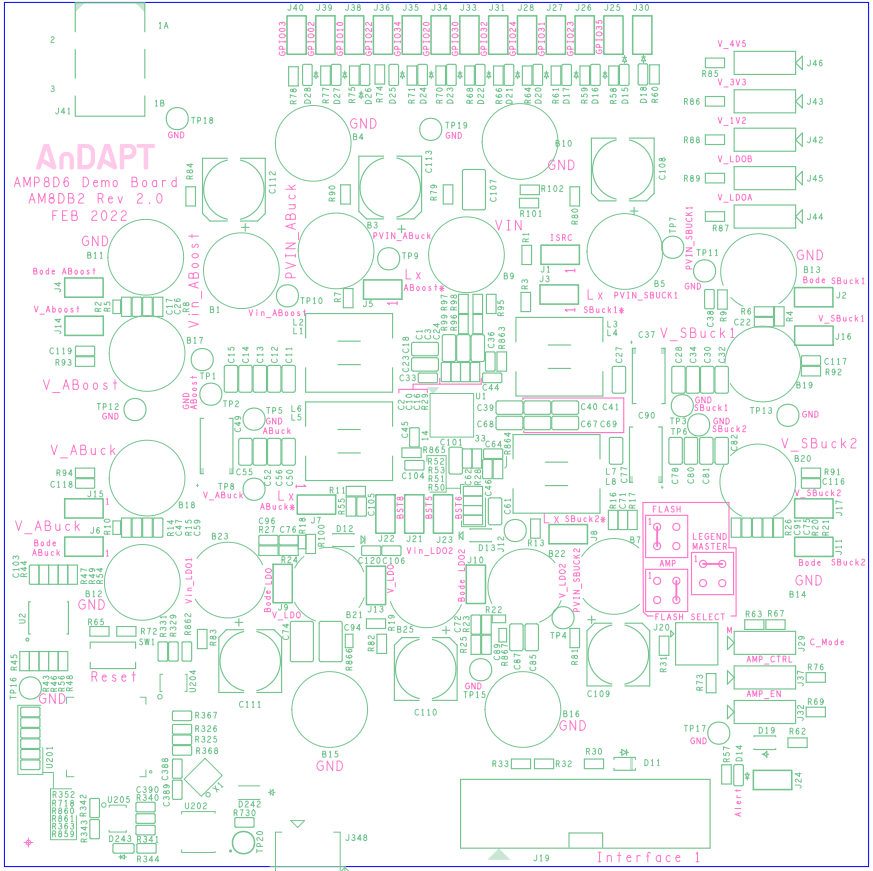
AnDAPT
AMP8D6 Demo Board
AM8DB2 Rev 2.0
FEB 2022

J40 J39 J38 J36 J35 J34 J33 J31 J28 J27 J26 J25 J30
GPIO03 GPIO02 GPIO10 GPIO22 GPIO34 GPIO20 GPIO30 GPIO32 GPIO24 GPIO31 GPIO23 GPIO35

J41 1A 1B 2 3
TP18 GND
B4 GND
TP19 GND
B10 GND
V_4V5 J46
V_3V3 J43
V_1V2 J42
V_LDOB J45
V_LDOA J44
GND B11
Vin_ABoost
B1
PVIN_ABuck
B3 PVIN_ABuck
TP9
Lx ABoost
VIN B9
ISRC
J1 J3
B5 PVIN_SBuck1
PVIN_SBUCK1
TP7
TP11 GND
GND B13
Bode SBuck1 J2
V_SBuck1 J16
Bode ABoost J4
V_Aboost J14
TP10
Vin_Aboost
J5
Lx SBuck1
V_SBuck1
B17
TP1
TP12 GND
V_ABoost
GND ABoost
TP2
TP5 GND ABuck
B19
TP13 GND
TP3 GND SBuck1
TP6 GND SBuck2
V_SBuck2
B20
V_ABuck
B18
TP8 V_ABuck
Lx ABuck
J15
V_SBuck2 J17
V_ABuck J6
Bode ABuck
B12 GND
B23
V_LDO1
J9 V_LDO
Bode LDO
J7
D12
J22 J21 J23
Vin_LDO2
V_LDO
Bode LDO2
J10
V_LDO2
PVIN_SBUCK2
J8
Lx SBuck2
B22
B7
FLASH
LEGEND MASTER
AMP
FLASH SELECT
J20
Bode SBuck2 J11
GND B14
B21
J13
B25
TP15 GND
TP4
B16 GND
C_Mode J29
AMP_CTRL J31
AMP_EN J32
TP17 GND
D19
D14
Alert J24
D11
U2
SW1
Reset
GND
TP16
U201
U204
U205
U202
X1
D242
D243
TP20
J348
B15 GND
J19
Interface 1
U1